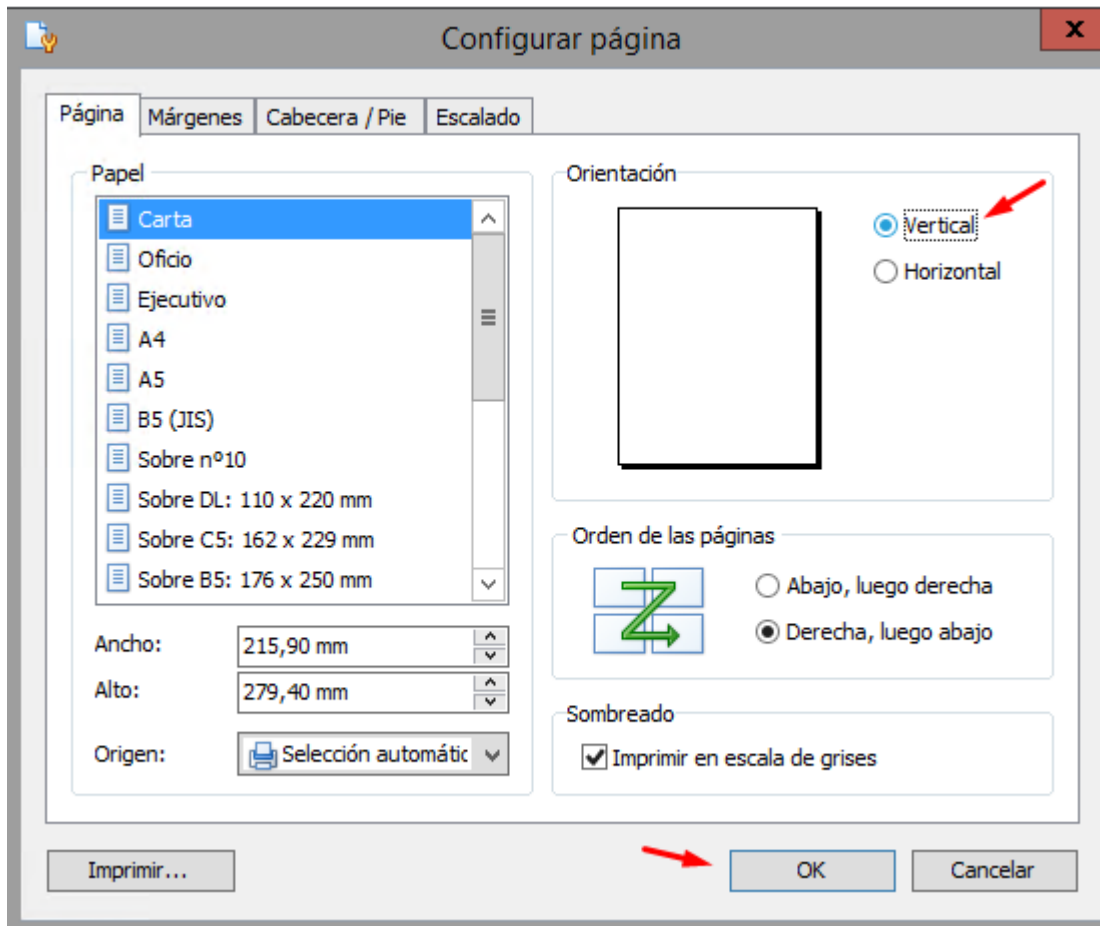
Configurar página

x

Página | Márgenes | Cabecera / Pie | Escalado

Papel

Carta
Oficio
Ejecutivo
A4
A5
B5 (JIS)
Sobre nº10
Sobre DL: 110 x 220 mm
Sobre C5: 162 x 229 mm
Sobre B5: 176 x 250 mm

Ancho: 215,90 mm
Alto: 279,40 mm
Origen: Selección automátic

Orientación

Vertical
Horizontal

Orden de las páginas

Abajo, luego derecha
Derecha, luego abajo

Sombreado

Imprimir en escala de grises

Imprimir...

OK

Cancelar